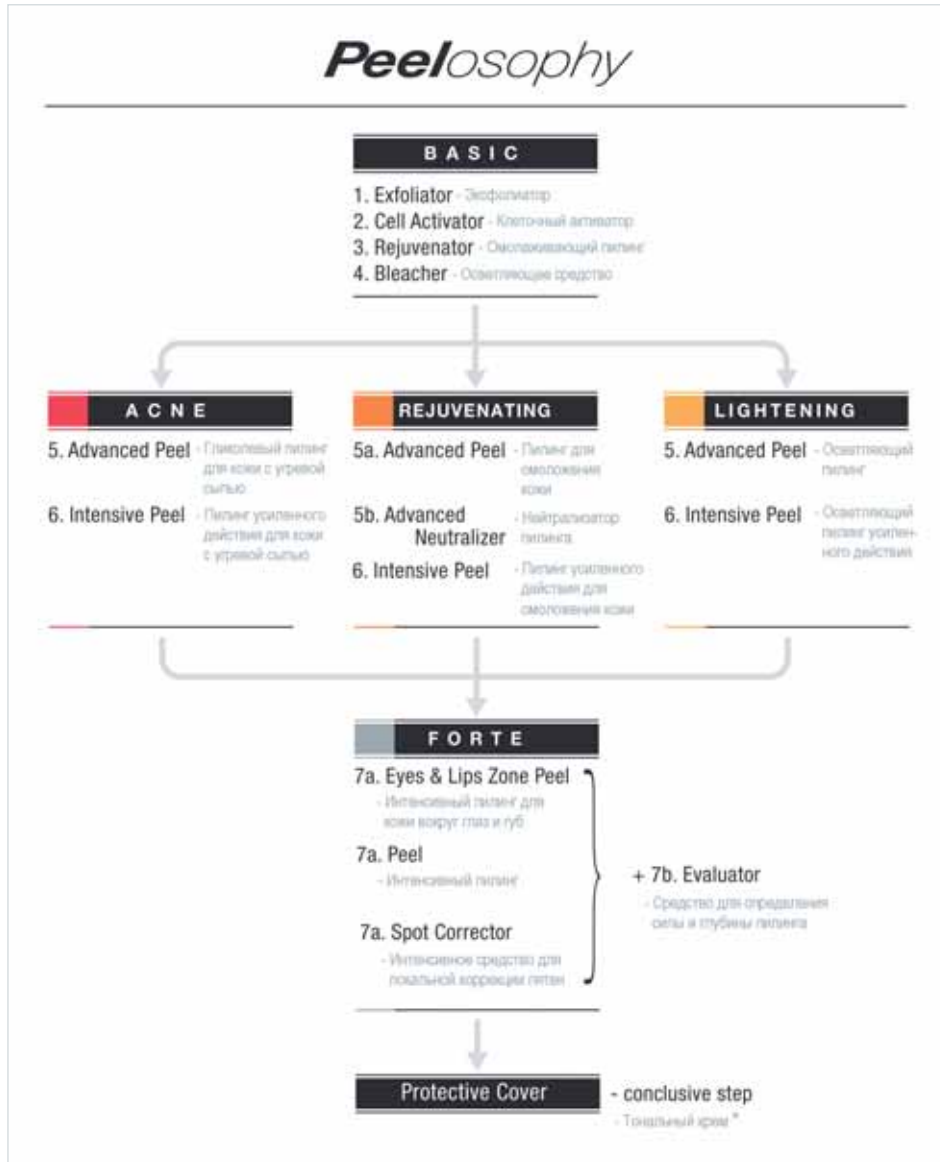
Peelosophy

BASIC

1. Exfoliator - Эксфолиатор
2. Cell Activator - Клеточный активатор
3. Rejuvenator - Омолаживающий пилинг
4. Bleacher - Осветляющее средство

ACNE

5. Advanced Peel - Гликолевый пилинг для кожи с угревой сыпью

6. Intensive Peel - Пилинг усиленного действия для кожи с угревой сыпью

REJUVENATING

5a. Advanced Peel - Пилинг для омоложения кожи

5b. Advanced Neutralizer - Нейтрализатор пилинга

6. Intensive Peel - Пилинг усиленного действия для омоложения кожи

LIGHTENING

5. Advanced Peel - Осветляющий пилинг

6. Intensive Peel - Осветляющий пилинг усиленного действия

FORTE

7a. Eyes & Lips Zone Peel - Интенсивный пилинг для кожи вокруг глаз и губ

7a. Peel - Интенсивный пилинг

7a. Spot Corrector - Интенсивное средство для локальной коррекции пятен

+ 7b. Evaluator - Средство для определения силы и глубины пилинга

Protective Cover - conclusive step
- Тональный крем *